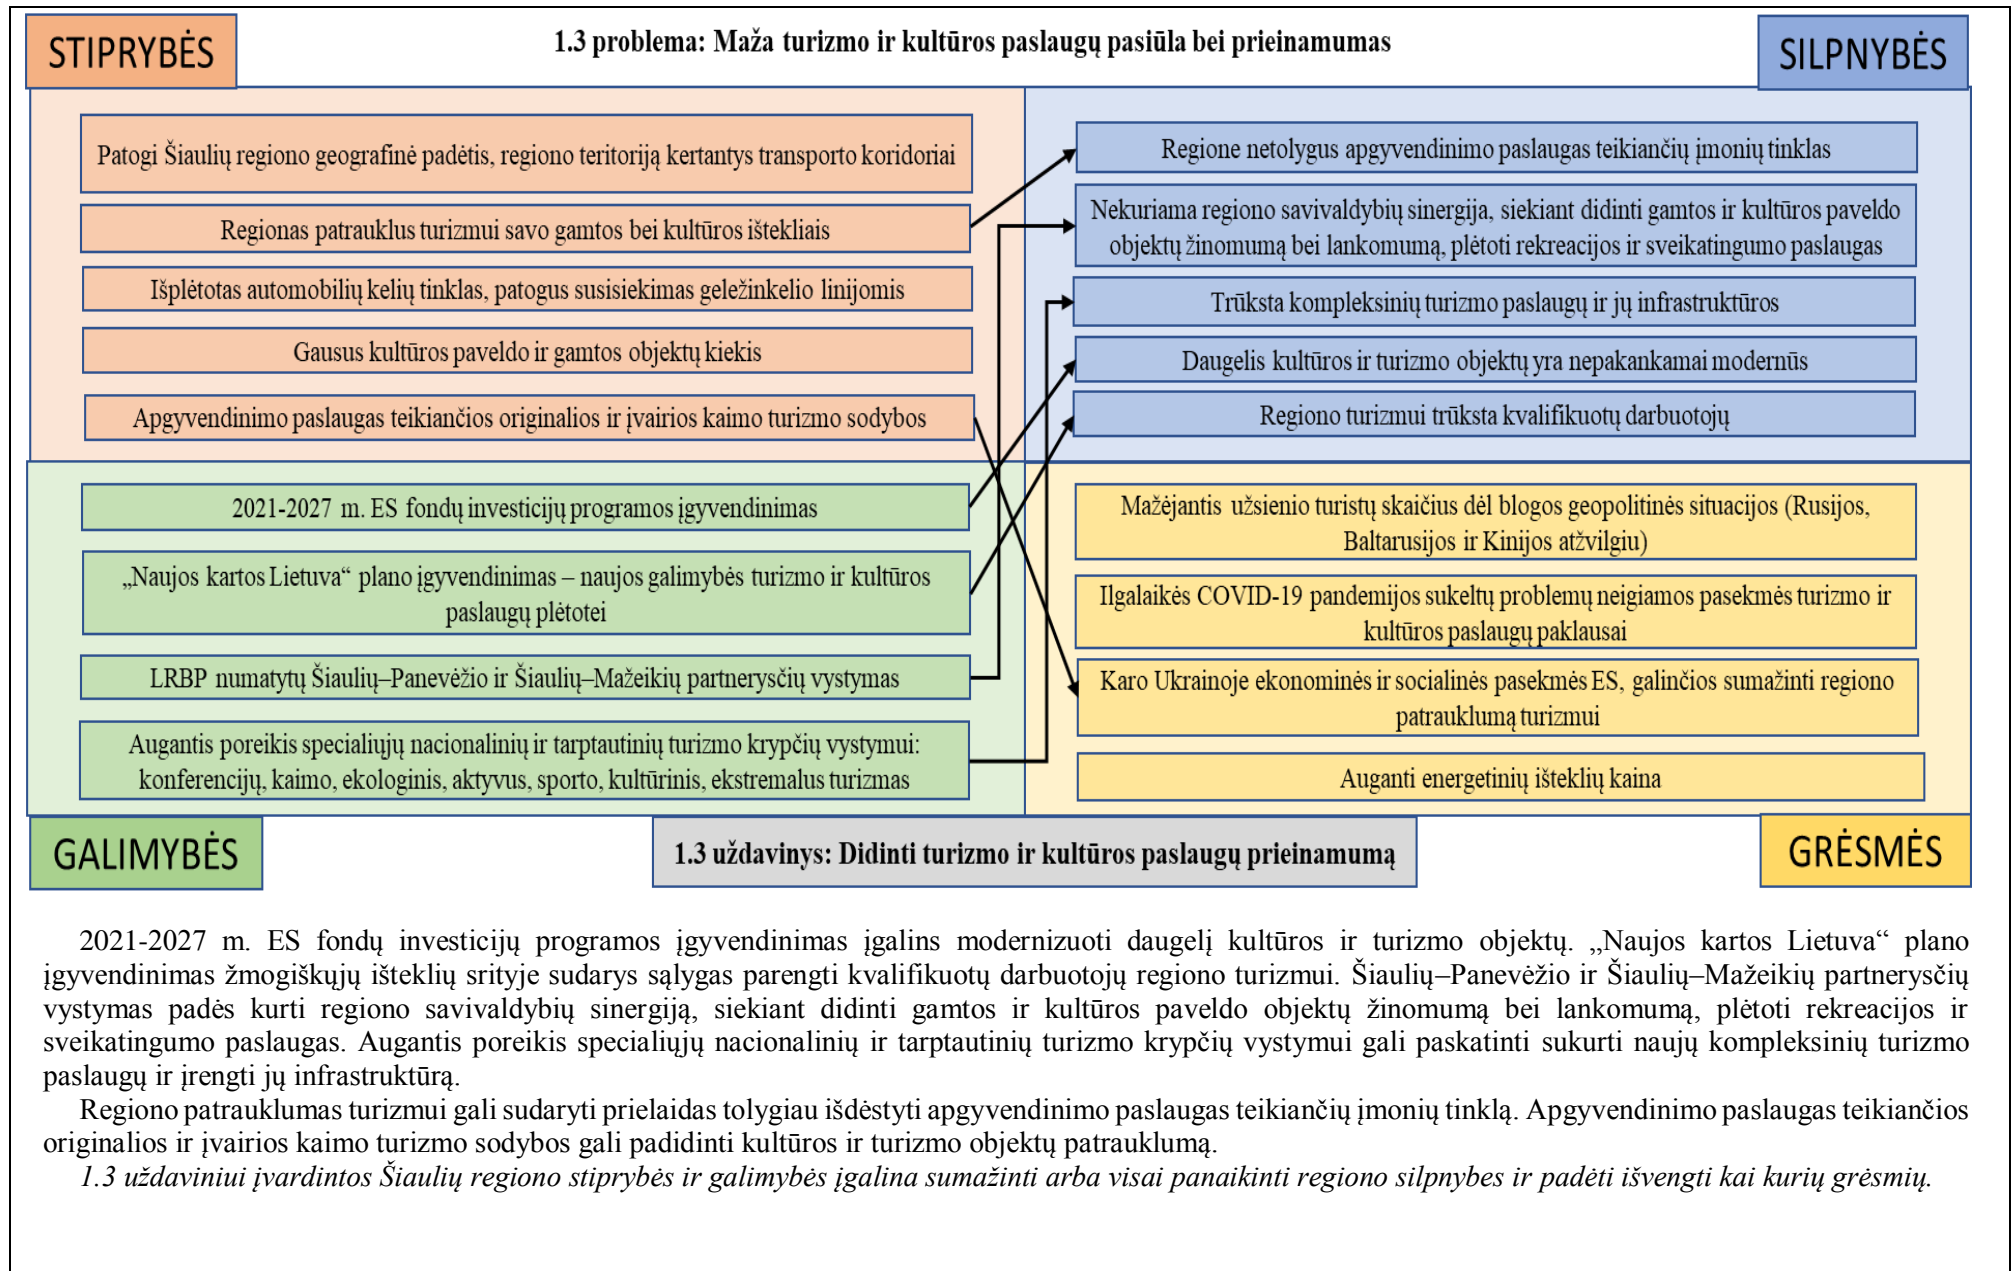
STIPRYBĖS

1.3 problema: Maža turizmo ir kultūros paslaugų pasiūla bei prieinamumas

SILPNYBĖS

Patogi Šiaulių regiono geografinė padėtis, regiono teritoriją kertantys transporto koridoriai

Regionas patrauklus turizmui savo gamtos bei kultūros ištekliais

Išplėtotas automobilių kelių tinklas, patogus susisiekimas geležinkelio linijomis

Gausus kultūros paveldo ir gamtos objektų kiekis

Apgyvendinimo paslaugas teikiančios originalios ir įvairios kaimo turizmo sodybos

Regione netolygus apgyvendinimo paslaugas teikiančių įmonių tinklas

Nekuriama regiono savivaldybių sinergija, siekiant didinti gamtos ir kultūros paveldo objektų žinomumą bei lankomumą, plėtoti rekreacijos ir sveikatingumo paslaugas

Trūksta kompleksinių turizmo paslaugų ir jų infrastruktūros

Daugelis kultūros ir turizmo objektų yra nepakankamai modernūs

Regiono turizmui trūksta kvalifikuotų darbuotojų

2021-2027 m. ES fondų investicijų programos įgyvendinimas

„Naujos kartos Lietuva" plano įgyvendinimas – naujos galimybės turizmo ir kultūros paslaugų plėtotei

LRBP numatytų Šiaulių–Panevėžio ir Šiaulių–Mažeikių partnerysčių vystymas

Augantis poreikis specialiųjų nacionalinių ir tarptautinių turizmo krypčių vystymui: konferencijų, kaimo, ekologinis, aktyvus, sporto, kultūrinis, ekstremalus turizmas

Mažėjantis užsienio turistų skaičius dėl blogos geopolitinės situacijos (Rusijos, Baltarusijos ir Kinijos atžvilgiu)

Ilgalaikės COVID-19 pandemijos sukeltų problemų neigiamos pasekmės turizmo ir kultūros paslaugų paklausai

Karo Ukrainoje ekonominės ir socialinės pasekmės ES, galinčios sumažinti regiono patrauklumą turizmui

Auganti energetinių išteklių kaina

GALIMYBĖS

1.3 uždavinys: Didinti turizmo ir kultūros paslaugų prieinamumą

GRĖSMĖS

2021-2027 m. ES fondų investicijų programos įgyvendinimas įgalins modernizuoti daugelį kultūros ir turizmo objektų. „Naujos kartos Lietuva" plano įgyvendinimas žmogiškųjų išteklių srityje sudarys sąlygas parengti kvalifikuotų darbuotojų regiono turizmui. Šiaulių–Panevėžio ir Šiaulių–Mažeikių partnerysčių vystymas padės kurti regiono savivaldybių sinergiją, siekiant didinti gamtos ir kultūros paveldo objektų žinomumą bei lankomumą, plėtoti rekreacijos ir sveikatingumo paslaugas. Augantis poreikis specialiųjų nacionalinių ir tarptautinių turizmo krypčių vystymui gali paskatinti sukurti naujų kompleksinių turizmo paslaugų ir įrengti jų infrastruktūrą.

Regiono patrauklumas turizmui gali sudaryti prielaidas tolygiau išdėstyti apgyvendinimo paslaugas teikiančių įmonių tinklą. Apgyvendinimo paslaugas teikiančios originalios ir įvairios kaimo turizmo sodybos gali padidinti kultūros ir turizmo objektų patrauklumą.

1.3 uždaviniui įvardintos Šiaulių regiono stiprybės ir galimybės įgalina sumažinti arba visai panaikinti regiono silpnybes ir padėti išvengti kai kurių grėsmių.